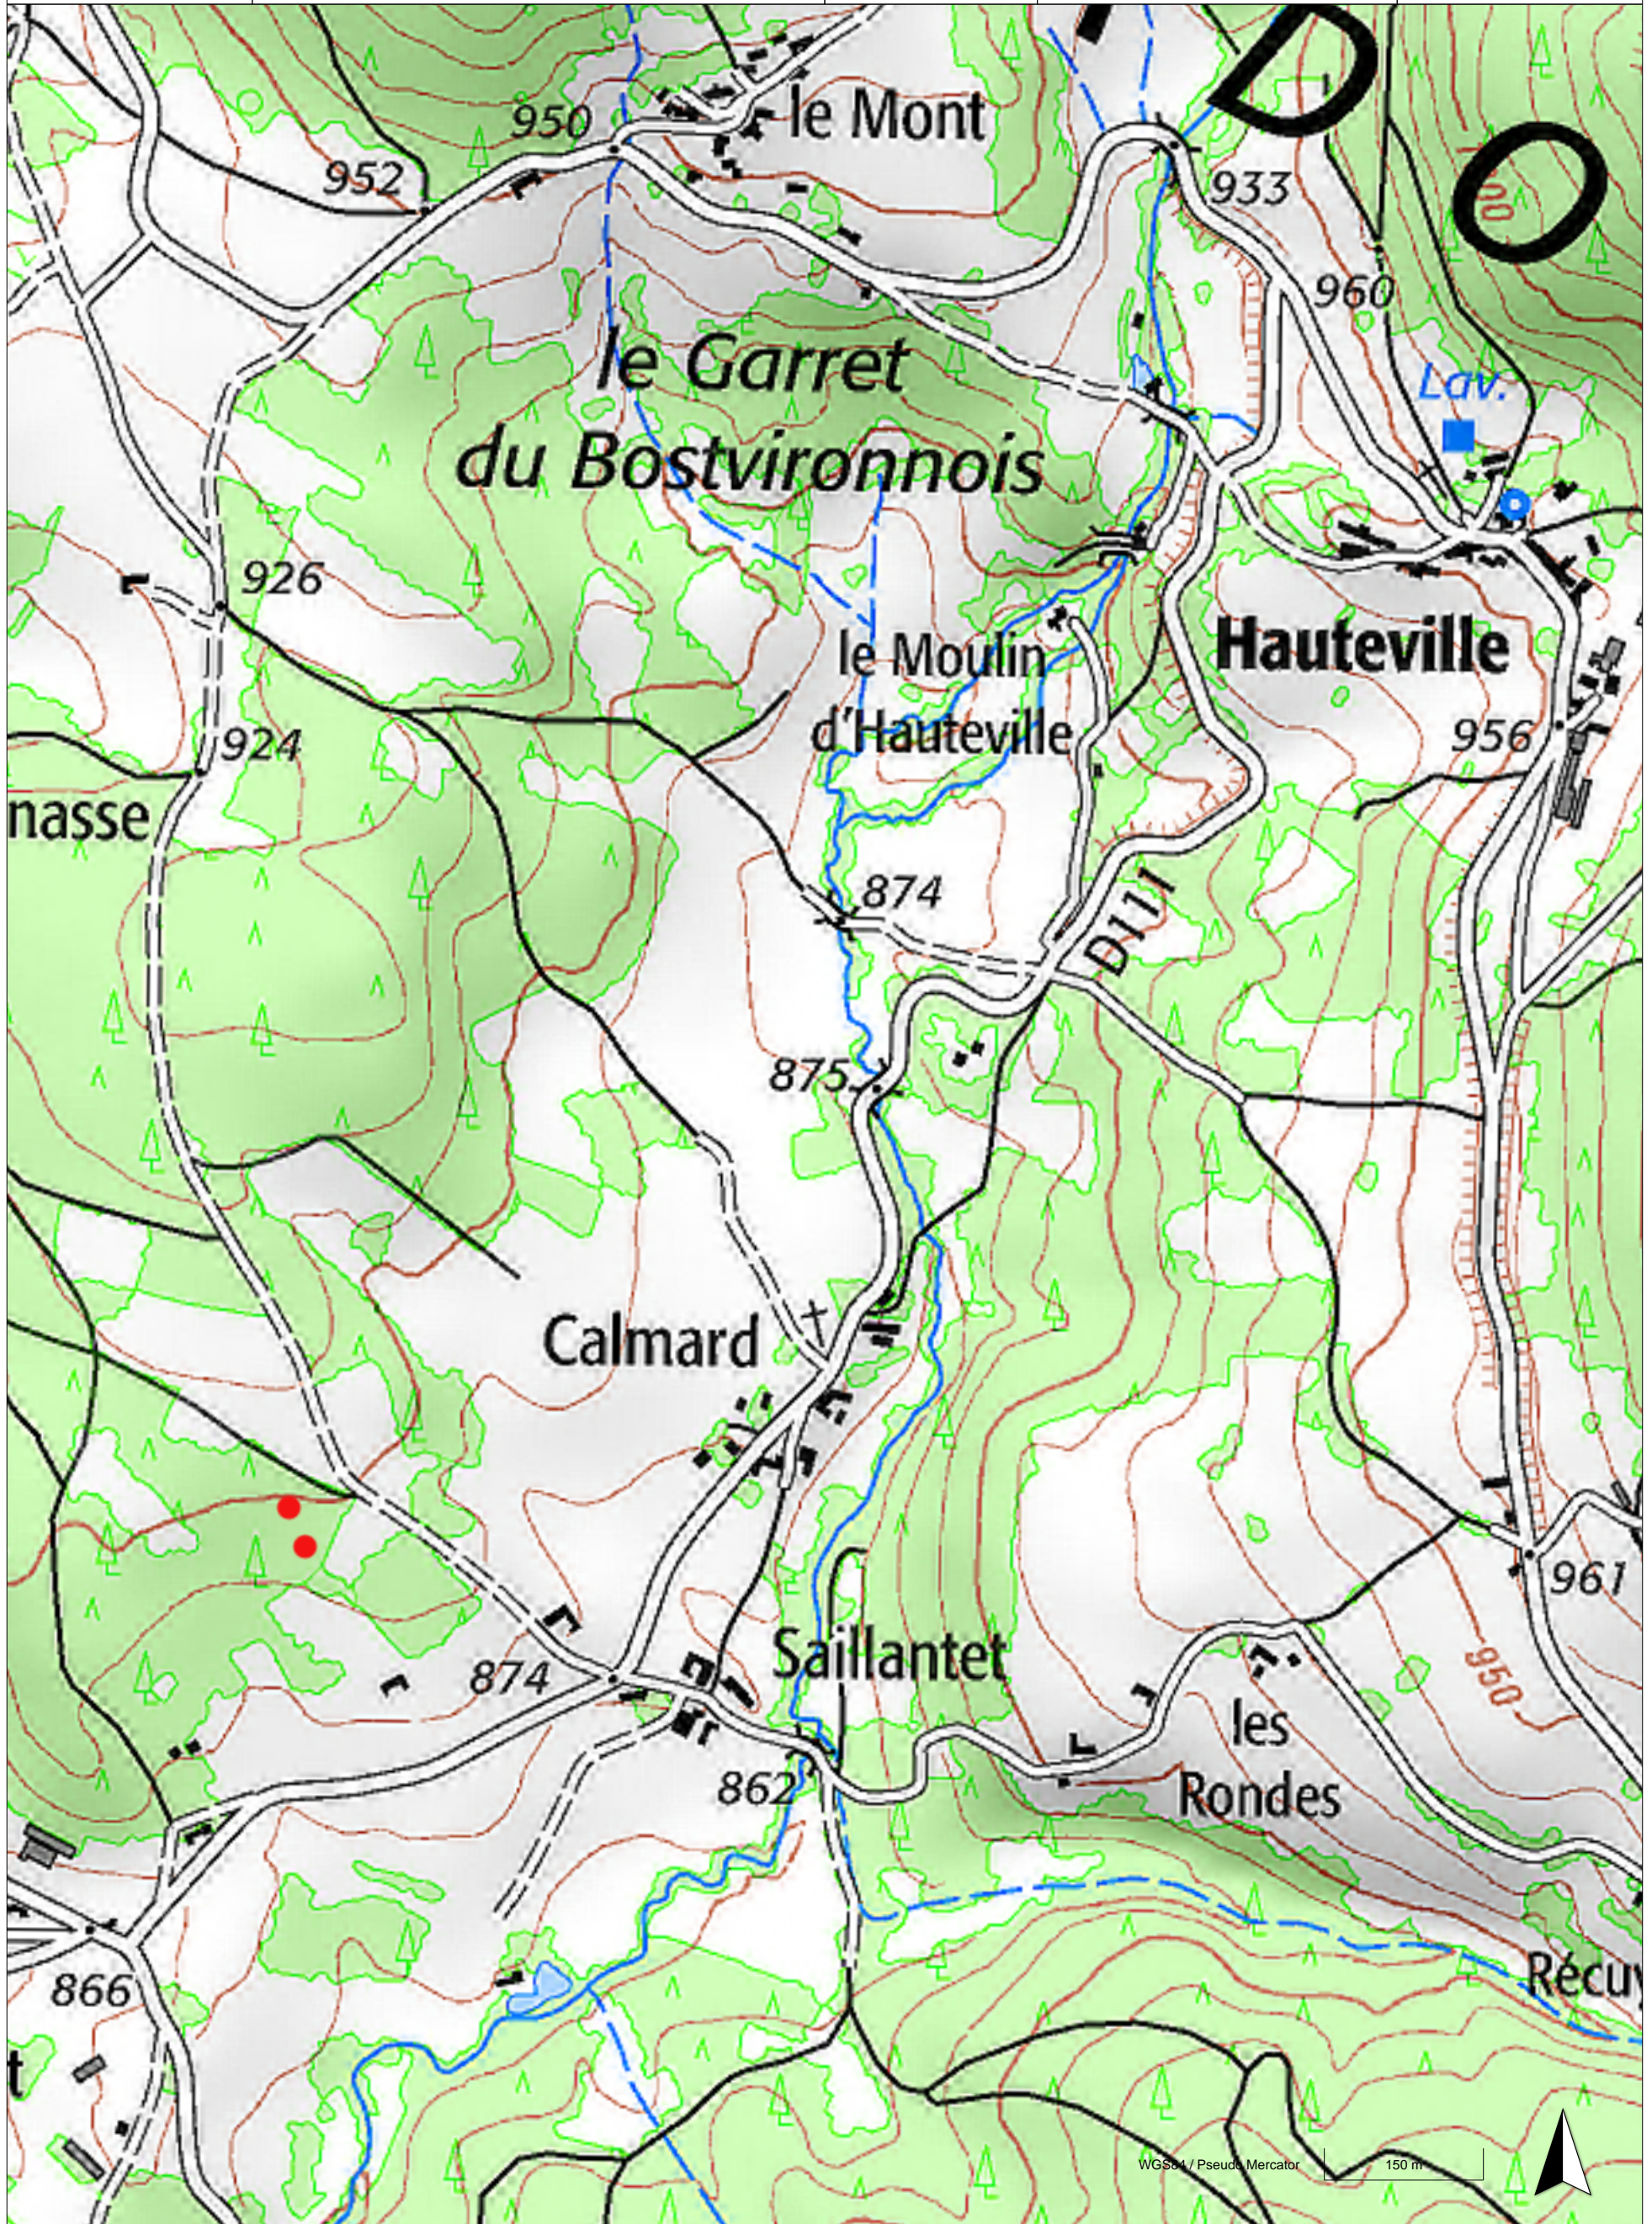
D O
950
le Mont
952
933
960
le Garret du Bostvironnois
Lav.
926
le Moulin d'Hauteville
Hauteville
956
924
nasse
874
D111
875
Calmard
961
950
874
Saillantet
les Rondes
862
Récu
866
t
WGS84 / Pseudo Mercator
150 m